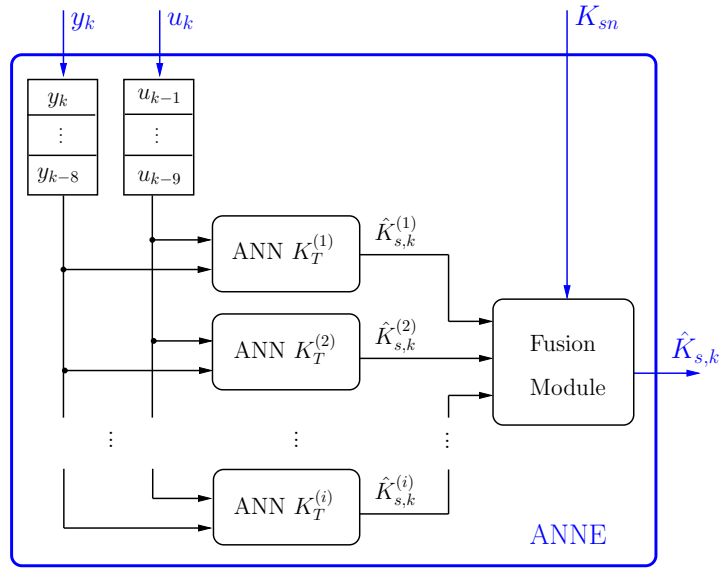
$y_k$ $u_k$ $K_{sn}$

$y_k$
$\vdots$
$y_{k-8}$

$u_{k-1}$
$\vdots$
$u_{k-9}$

ANN $K_T^{(1)}$ $\hat{K}_{s,k}^{(1)}$

ANN $K_T^{(2)}$ $\hat{K}_{s,k}^{(2)}$

$\vdots$ $\vdots$ $\vdots$

ANN $K_T^{(i)}$ $\hat{K}_{s,k}^{(i)}$

Fusion Module

$\hat{K}_{s,k}$

ANNE